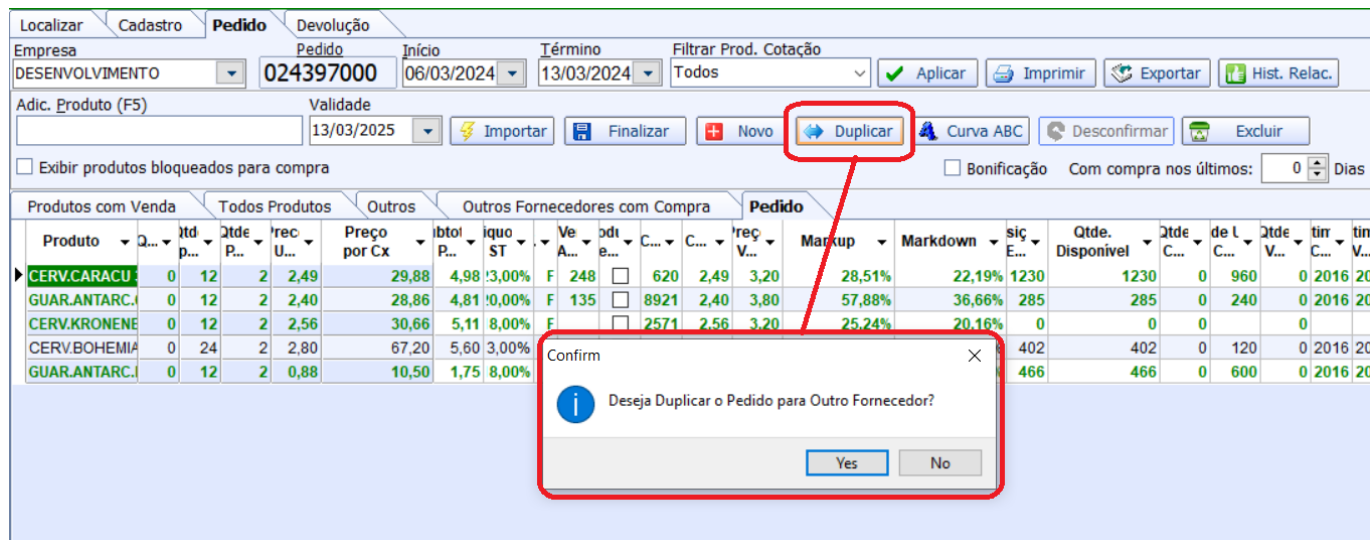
Localizar | Cadastro | Pedido | Devolução

Empresa
DESENVOLVIMENTO
Pedido
024397000
Início
06/03/2024
Término
13/03/2024
Filtrar Prod. Cotação
Todos
Aplicar
Imprimir
Exportar
Hist. Relac.

Adic. Produto (F5)
Validade
13/03/2025
Importar
Finalizar
Novo
Duplicar
Curva ABC
Desconfirmar
Excluir

Exibir produtos bloqueados para compra
Bonificação
Com compra nos últimos:
0
Dias

Produtos com Venda | Todos Produtos | Outros | Outros Fornecedores com Compra | Pedido

| Produto | Q... | Qtde p... | Qtde P... | Preço U... | Preço por Cx | ubtot P... | iquo ST | Ve A... | odt e... | C... | C... | Preç V... | Markup | Markdown | siç E... | Qtde. Disponível | Qtde C... | de U C... | Qtde V... | tim C... | tim V... |
|---|---|---|---|---|---|---|---|---|---|---|---|---|---|---|---|---|---|---|---|---|---|
| CERV.CARACU | 0 | 12 | 2 | 2,49 | 29,88 | 4,98 | 3,00% | F | 248 | | 620 | 2,49 | 3,20 | 28,51% | 22,19% | 1230 | 1230 | 0 | 960 | 0 | 2016 | 20 |
| GUAR.ANTARC. | 0 | 12 | 2 | 2,40 | 28,86 | 4,81 | 0,00% | F | 135 | | 8921 | 2,40 | 3,80 | 57,88% | 36,66% | 285 | 285 | 0 | 240 | 0 | 2016 | 20 |
| CERV.KRONENE | 0 | 12 | 2 | 2,56 | 30,66 | 5,11 | 8,00% | F | | | 2571 | 2,56 | 3,20 | 25,24% | 20,16% | 0 | 0 | 0 | | 0 | | |
| CERV.BOHEMIA | 0 | 24 | 2 | 2,80 | 67,20 | 5,60 | 3,00% | | | | | | | | | 402 | 402 | 0 | 120 | 0 | 2016 | 20 |
| GUAR.ANTARC. | 0 | 12 | 2 | 0,88 | 10,50 | 1,75 | 8,00% | | | | | | | | | 466 | 466 | 0 | 600 | 0 | 2016 | 20 |

Confirm
Deseja Duplicar o Pedido para Outro Fornecedor?
Yes
No